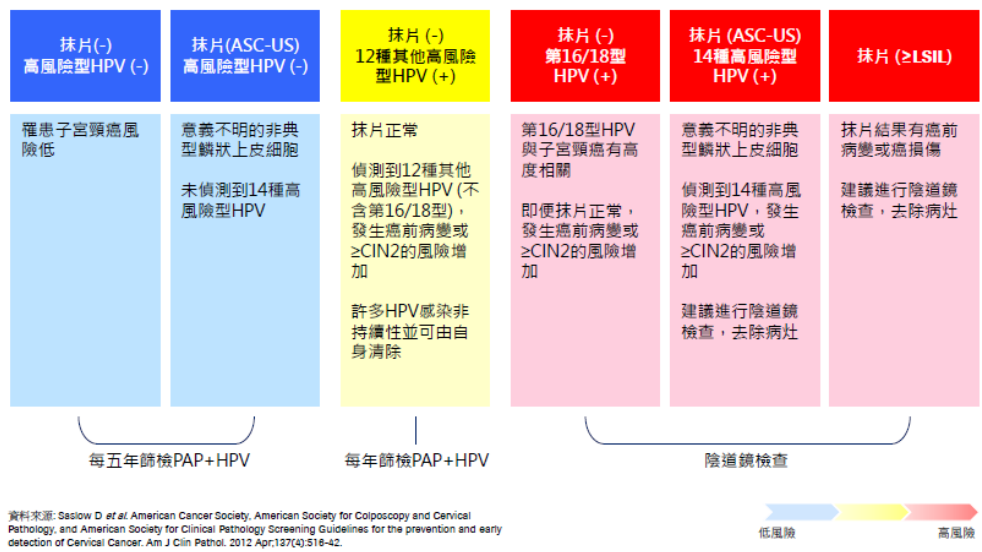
抹片(-)
高風險型HPV (-)

罹患子宮頸癌風險低

抹片(ASC-US)
高風險型HPV (-)

意義不明的非典型鱗狀上皮細胞

未偵測到14種高風險型HPV

每五年篩檢PAP+HPV

抹片 (-)
12種其他高風險型HPV (+)

抹片正常

偵測到12種其他高風險型HPV (不含第16/18型)，發生癌前病變或≥CIN2的風險增加

許多HPV感染非持續性並可由自身清除

每年篩檢PAP+HPV

抹片 (-)
第16/18型
HPV (+)

第16/18型HPV與子宮頸癌有高度相關

即便抹片正常，發生癌前病變或≥CIN2的風險增加

抹片 (ASC-US)
14種高風險型
HPV (+)

意義不明的非典型鱗狀上皮細胞

偵測到14種高風險型HPV，發生癌前病變或≥CIN2的風險增加

建議進行陰道鏡檢查，去除病灶

抹片 (≥LSIL)

抹片結果有癌前病變或癌損傷

建議進行陰道鏡檢查，去除病灶

陰道鏡檢查

資料來源: Saslow D et al. American Cancer Society, American Society for Colposcopy and Cervical Pathology, and American Society for Clinical Pathology Screening Guidelines for the prevention and early detection of Cervical Cancer. Am J Clin Pathol. 2012 Apr;137(4):516-42.

低風險
高風險